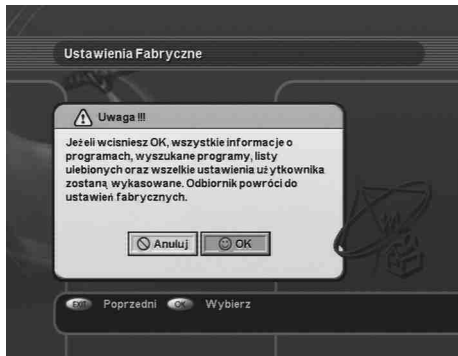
Ustawienia Fabryczne

Uwaga !!!

Jeżeli wciśniesz OK, wszystkie informacje o programach, wyszukane programy, listy ulubionych oraz wszelkie ustawienia użytkownika zostaną wykasowane. Odbiornik powróci do ustawień fabrycznych.

Anuluj OK

EXIT Poprzedni OK Wybierz